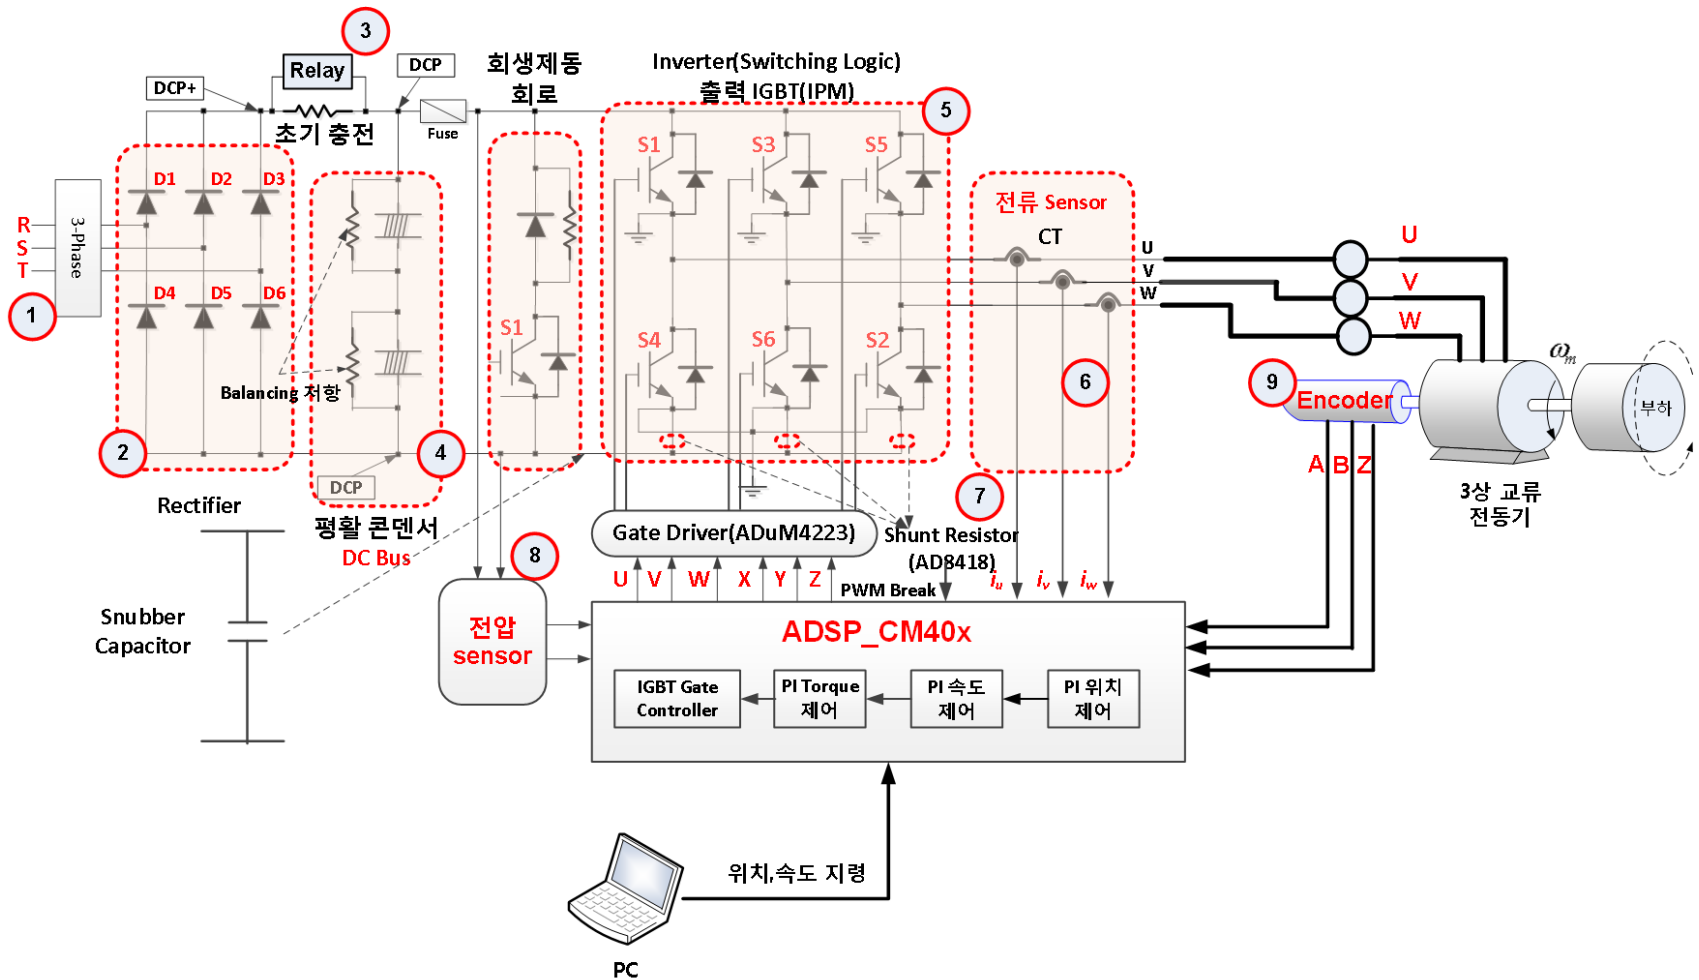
3
Relay
DCP+
DCP
회생제동
회로
Inverter(Switching Logic)
출력 IGBT(IPM)
5
초기 충전
Fuse
D1
D2
D3
S1
S3
S5
전류 Sensor
CT
R
S
T
3-Phase
U
V
W
U
V
W
1
D4
D5
D6
S1
S4
S6
S2
$\omega_m$
9
Encoder
6
부하
Balancing 저항
2
4
A B Z
DCP
7
3상 교류
전동기
Rectifier
평활 콘덴서
DC Bus
Gate Driver(ADuM4223)
Shunt Resistor
(AD8418)
8
U
V
W
X
Y
Z
PWM Break
$i_u$
$i_v$
$i_w$
Snubber
Capacitor
전압
sensor
ADSP_CM40x
IGBT Gate
Controller
PI Torque
제어
PI 속도
제어
PI 위치
제어
위치,속도 지령
PC